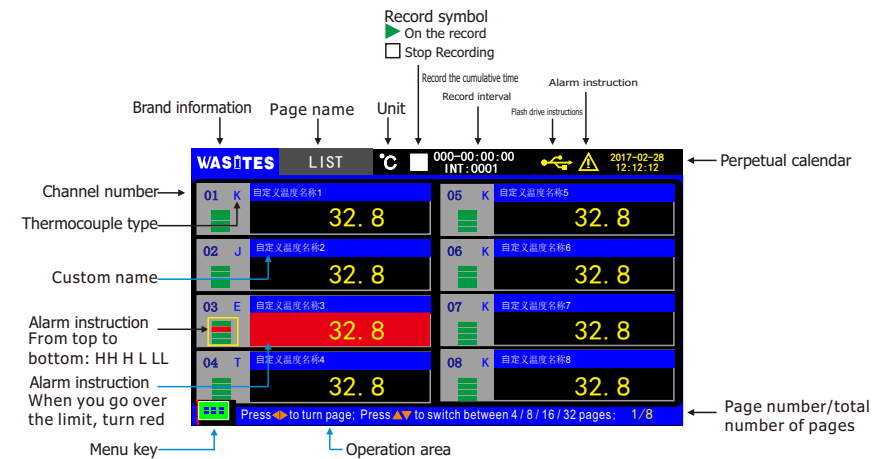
Record symbol
On the record
Stop Recording
Record the cumulative time
Alarm instruction
Record interval
Flash drive instructions
Brand information
Page name
Unit
WASITES
LIST
℃
000-00:00:00
INT:0001
2017-02-28
12:12:12
Perpetual calendar
Channel number
Thermocouple type
Custom name
Alarm instruction
From top to bottom: HH H L LL
Alarm instruction
When you go over the limit, turn red
Menu key
01 K 自定义温度名称1 32.8
02 J 自定义温度名称2 32.8
03 E 自定义温度名称3 32.8
04 T 自定义温度名称4 32.8
05 K 自定义温度名称5 32.8
06 K 自定义温度名称6 32.8
07 K 自定义温度名称7 32.8
08 K 自定义温度名称8 32.8
Press ◀▶ to turn page; Press ▲▼ to switch between 4 / 8 / 16 / 32 pages; 1/8
Page number/total number of pages
Operation area